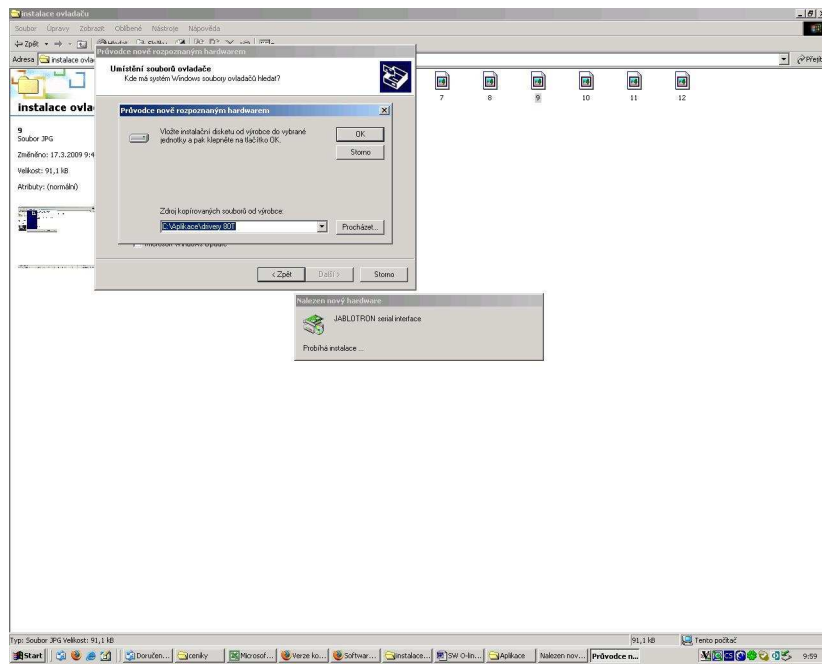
instalace ovladaču

Soubor Úpravy Zobrazit Oblíbené Nástroje Nápověda

Zpět

Adresa instalace ovla

Přejít

instalace ovla

9
Soubor JPG

Změněno: 17.3.2009 9:4

Velikost: 91,1 kB

Atributy: (normální)

7 8 9 10 11 12

Průvodce nově rozpoznaným hardwarem

Umístění souborů ovladače
Kde má systém Windows soubory ovladačů hledat?

Průvodce nově rozpoznaným hardwarem

Vložte instalační disketu od výrobce do vybrané jednotky a pak klepněte na tlačítko OK.

OK

Storno

Zdroj kopírovaných souborů od výrobce:

C:\Aplikace\drivery 80T

Procházet...

Microsoft Windows Update

< Zpět Další > Storno

Nalezen nový hardware

JABLOTRON serial interface

Probíhá instalace ...

Typ: Soubor JPG Velikost: 91,1 kB

91,1 kB

Tento počítač

Start Doručen... ceníky Microsof... Verze ko... Softwar... instalace... SW-O-lin... Aplikace Nalezen nov... Průvodce n...

9:59